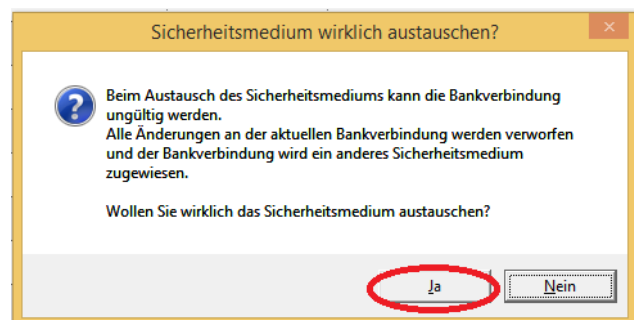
Sicherheitsmedium wirklich austauschen?

Beim Austausch des Sicherheitsmediums kann die Bankverbindung ungültig werden.
Alle Änderungen an der aktuellen Bankverbindung werden verworfen und der Bankverbindung wird ein anderes Sicherheitsmedium zugewiesen.

Wollen Sie wirklich das Sicherheitsmedium austauschen?

Ja

Nein